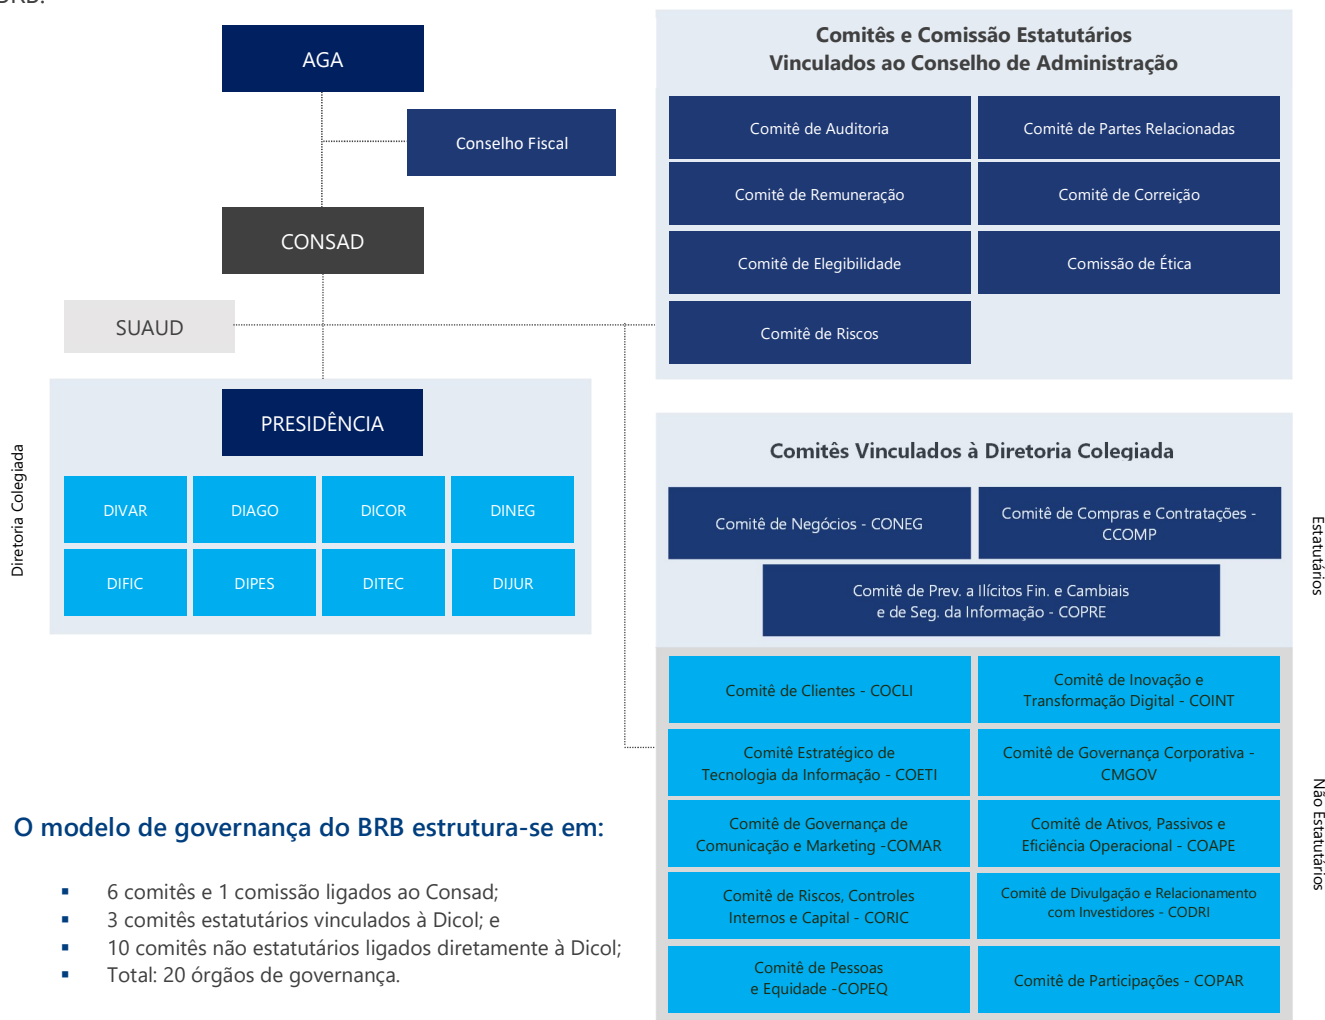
BRB.

AGA

Conselho Fiscal

CONSAD

SUAUD

Diretoria Colegiada

PRESIDÊNCIA

DIVAR DIAGO DICOR DINEG

DIFIC DIPES DITEC DIJUR

Comitês e Comissão Estatutários
Vinculados ao Conselho de Administração

Comitê de Auditoria

Comitê de Partes Relacionadas

Comitê de Remuneração

Comitê de Correição

Comitê de Elegibilidade

Comissão de Ética

Comitê de Riscos

Comitês Vinculados à Diretoria Colegiada

Comitê de Negócios - CONEG

Comitê de Compras e Contratações - CCOMP

Comitê de Prev. a Ilícitos Fin. e Cambiais e de Seg. da Informação - COPRE

Estatutários

Comitê de Clientes - COCLI

Comitê de Inovação e Transformação Digital - COINT

Comitê Estratégico de Tecnologia da Informação - COETI

Comitê de Governança Corporativa - CMGOV

Comitê de Governança de Comunicação e Marketing -COMAR

Comitê de Ativos, Passivos e Eficiência Operacional - COAPE

Comitê de Riscos, Controles Internos e Capital - CORIC

Comitê de Divulgação e Relacionamento com Investidores - CODRI

Comitê de Pessoas e Equidade -COPEQ

Comitê de Participações - COPAR

Não Estatutários

O modelo de governança do BRB estrutura-se em:

▪ 6 comitês e 1 comissão ligados ao Consad;
▪ 3 comitês estatutários vinculados à Dicol; e
▪ 10 comitês não estatutários ligados diretamente à Dicol;
▪ Total: 20 órgãos de governança.